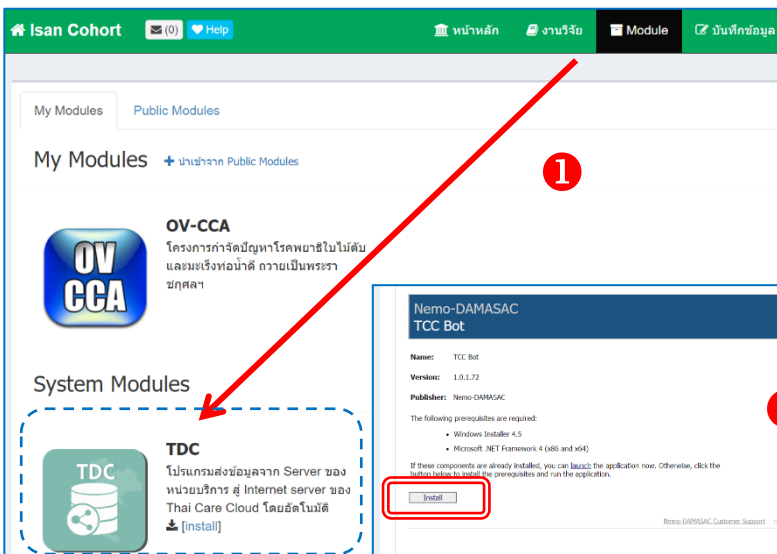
Isan Cohort (0) Help

หน้าหลัก งานวิจัย Module บันทึกข้อมูล

My Modules Public Modules

My Modules + นำเข้าจาก Public Modules

❶

OV CCA

OV-CCA
โครงการกำจัดปัญหาโรคพยาธิใบไม้ตับและมะเร็งท่อน้ำดี ถวายเป็นพระราชกุศลฯ

System Modules

TDC

TDC
โปรแกรมส่งข้อมูลจาก Server ของหน่วยบริการ สู่ Internet server ของ Thai Care Cloud โดยอัตโนมัติ
[install]

Nemo-DAMASAC
TCC Bot

Name: TCC Bot

Version: 1.0.1.72

Publisher: Nemo-DAMASAC

The following prerequisites are required:
• Windows Installer 4.5
• Microsoft .NET Framework 4 (x86 and x64)

If these components are already installed, you can launch the application now. Otherwise, click the button below to install the prerequisites and run the application.

Install

Nemo-DAMASAC Customer Support